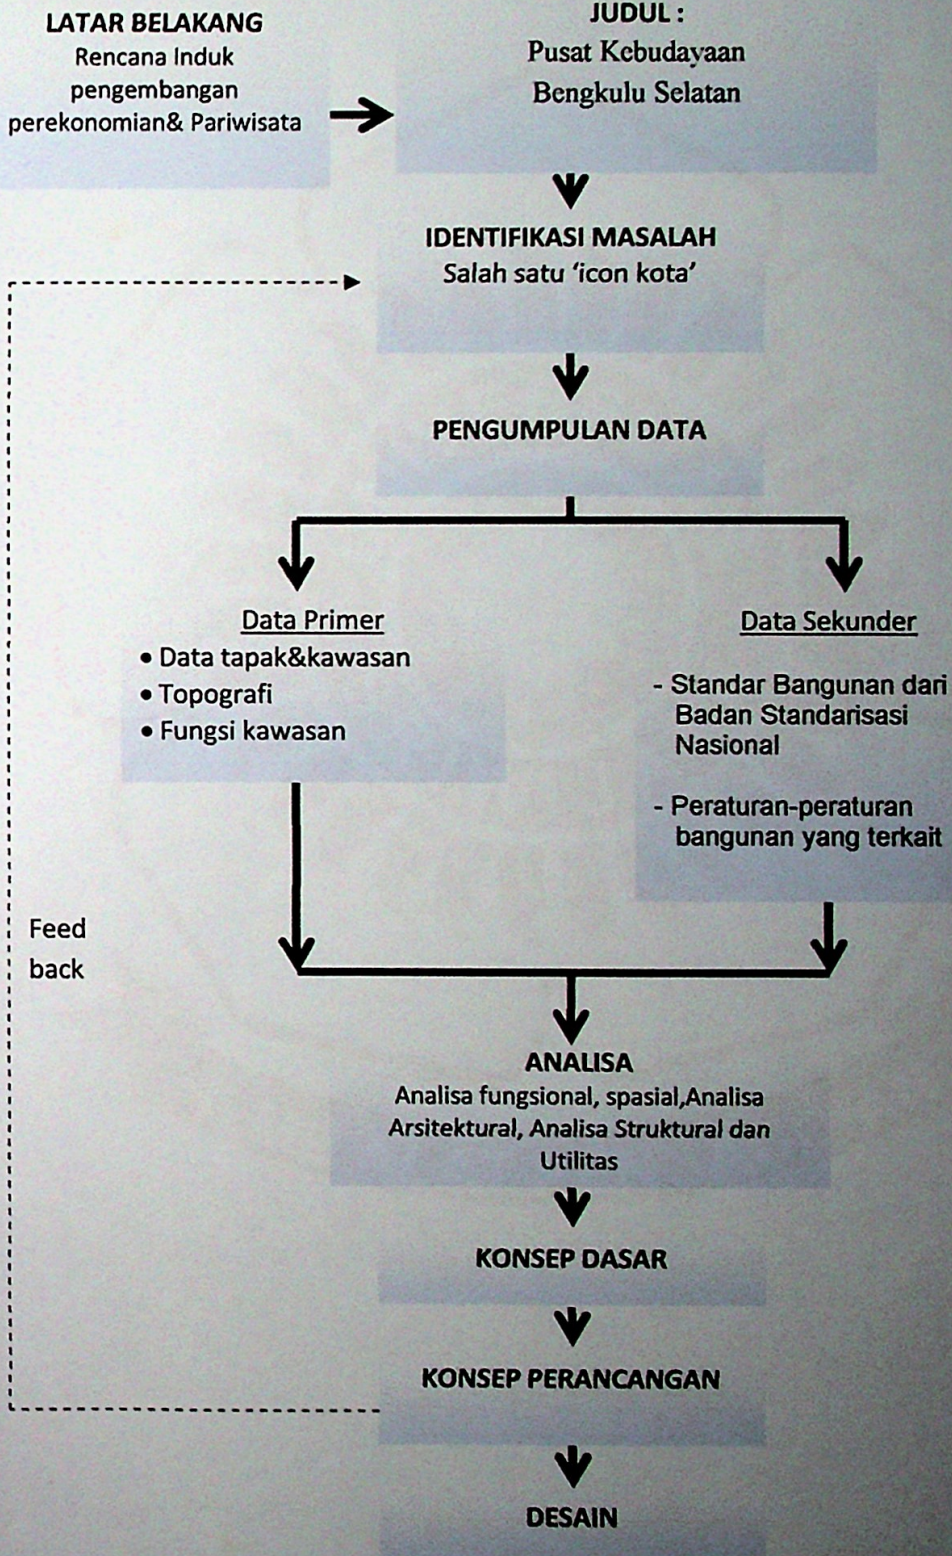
LATAR BELAKANG
Rencana Induk pengembangan perekonomian& Pariwisata

JUDUL :
Pusat Kebudayaan Bengkulu Selatan

IDENTIFIKASI MASALAH
Salah satu 'icon kota'

PENGUMPULAN DATA

Data Primer
• Data tapak&kawasan
• Topografi
• Fungsi kawasan

Data Sekunder
- Standar Bangunan dari Badan Standarisasi Nasional

- Peraturan-peraturan bangunan yang terkait

Feed back

ANALISA
Analisa fungsional, spasial,Analisa Arsitektural, Analisa Struktural dan Utilitas

KONSEP DASAR

KONSEP PERANCANGAN

DESAIN